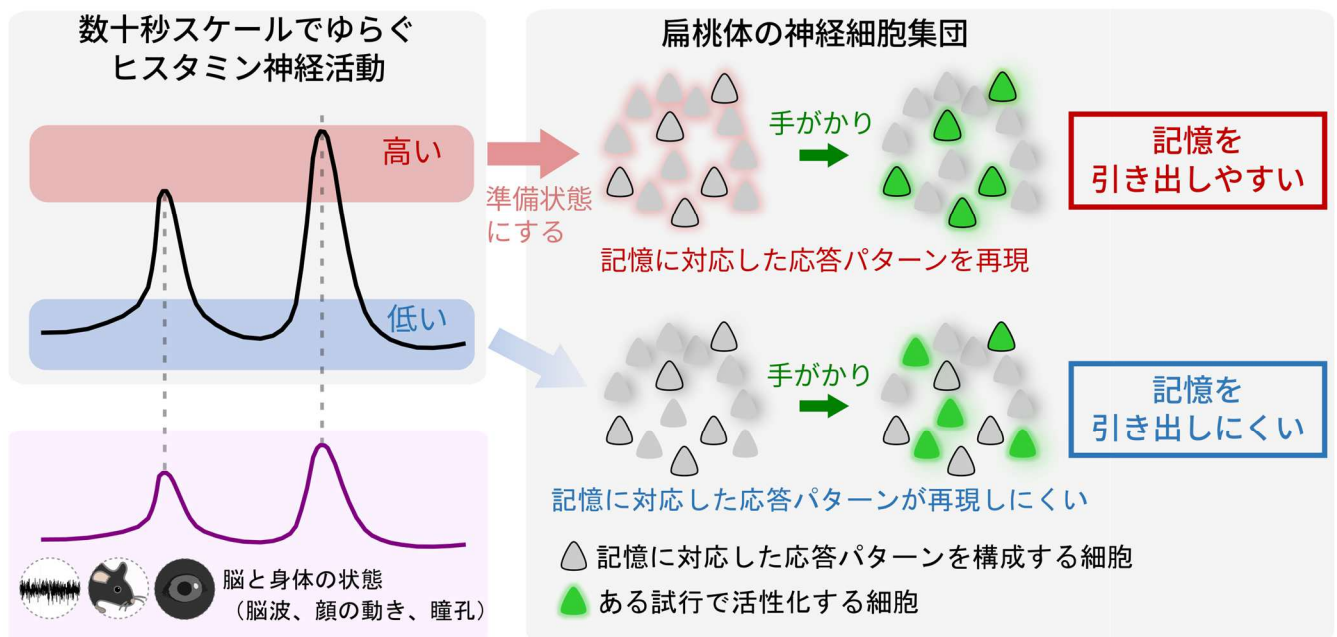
数十秒スケールでゆらぐ
ヒスタミン神経活動

高い

低い

脳と身体の状態
（脳波、顔の動き、瞳孔）

扁桃体の神経細胞集団

準備状態にする

手がかり

記憶を
引き出しやすい

記憶に対応した応答パターンを再現

手がかり

記憶を
引き出しにくい

記憶に対応した応答パターンが再現しにくい

記憶に対応した応答パターンを構成する細胞

ある試行で活性化する細胞